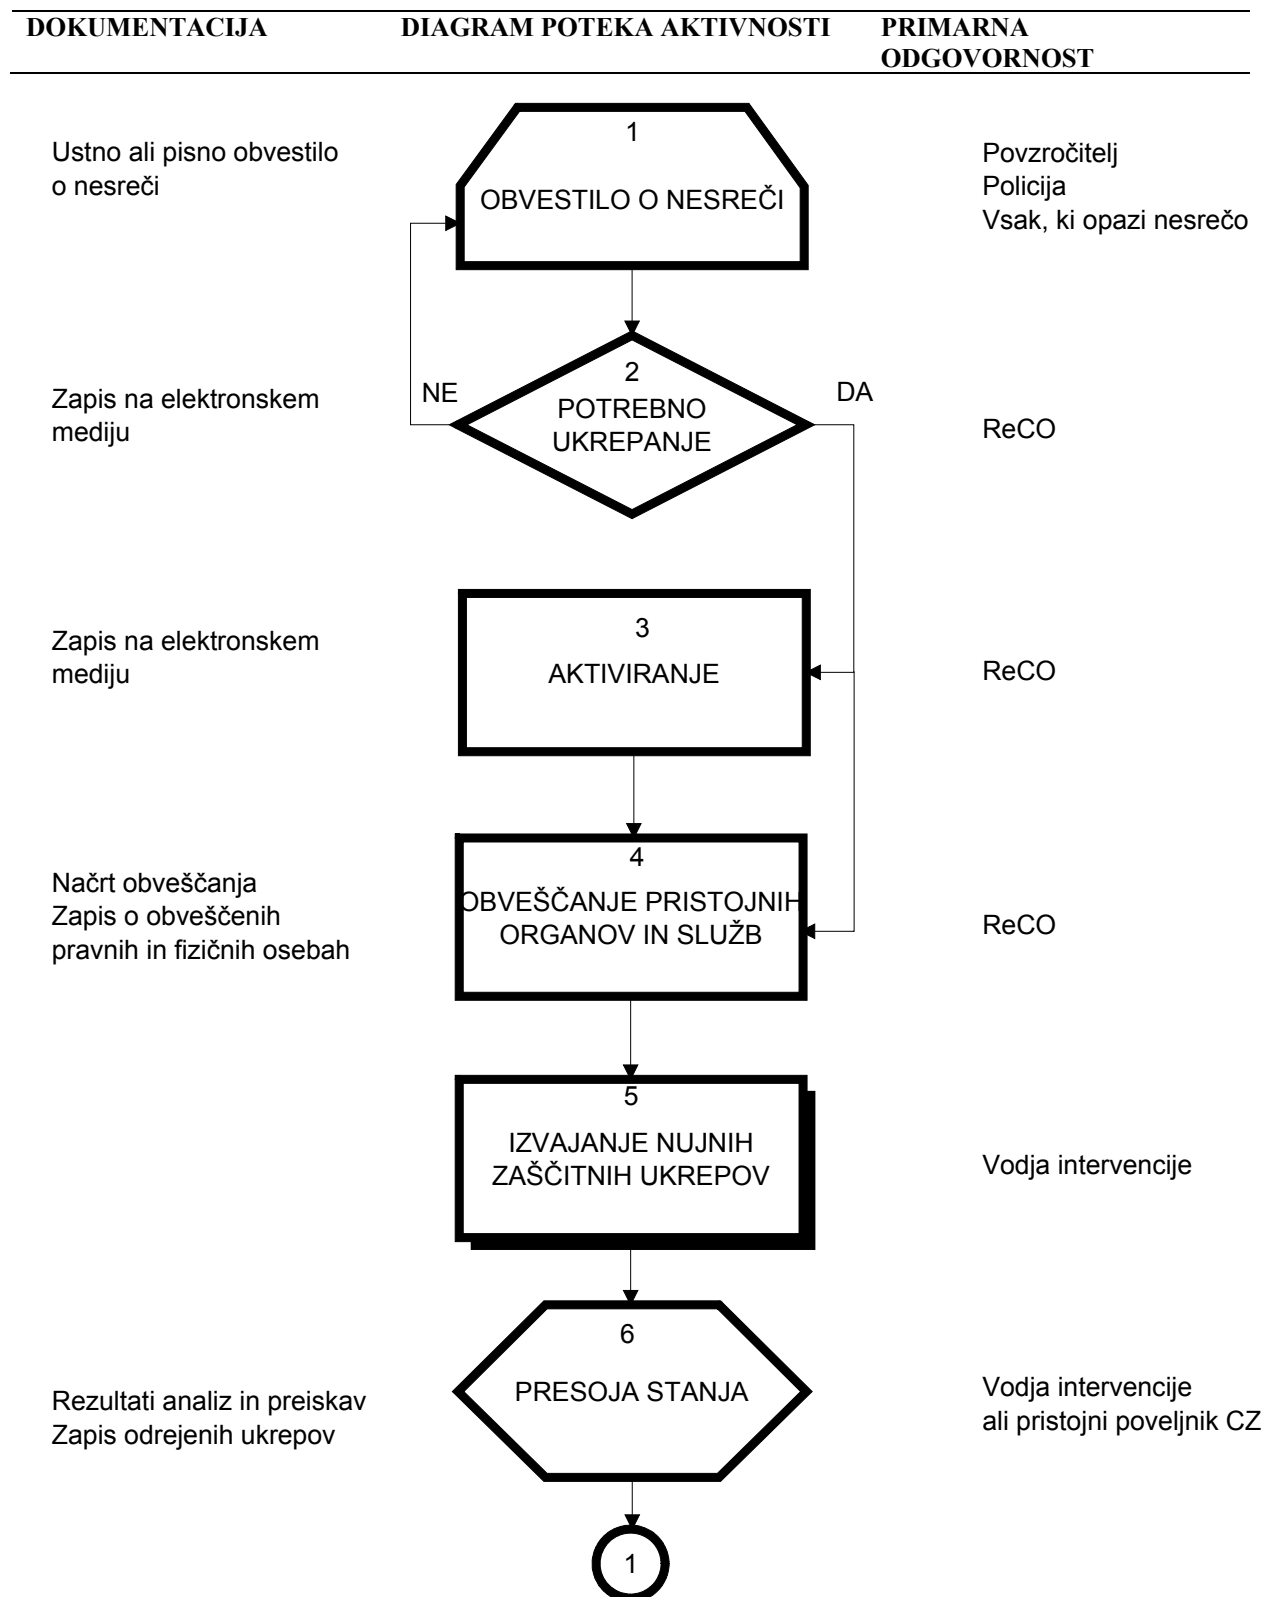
| DOKUMENTACIJA | DIAGRAM POTEKA AKTIVNOSTI | PRIMARNA ODGOVORNOST |
|---|---|---|
| Ustno ali pisno obvestilo o nesreči | 1 OBVESTILO O NESREČI | Povzročitelj Policija Vsak, ki opazi nesrečo |
| Zapis na elektronskem mediju | 2 POTREBNO UKREPANJE (NE / DA) | ReCO |
| Zapis na elektronskem mediju | 3 AKTIVIRANJE | ReCO |
| Načrt obveščanja Zapis o obveščenih pravnih in fizičnih osebah | 4 OBVEŠČANJE PRISTOJNIH ORGANOV IN SLUŽB | ReCO |
| | 5 IZVAJANJE NUJNIH ZAŠČITNIH UKREPOV | Vodja intervencije |
| Rezultati analiz in preiskav Zapis odrejenih ukrepov | 6 PRESOJA STANJA | Vodja intervencije ali pristojni poveljnik CZ |
| | 1 | |